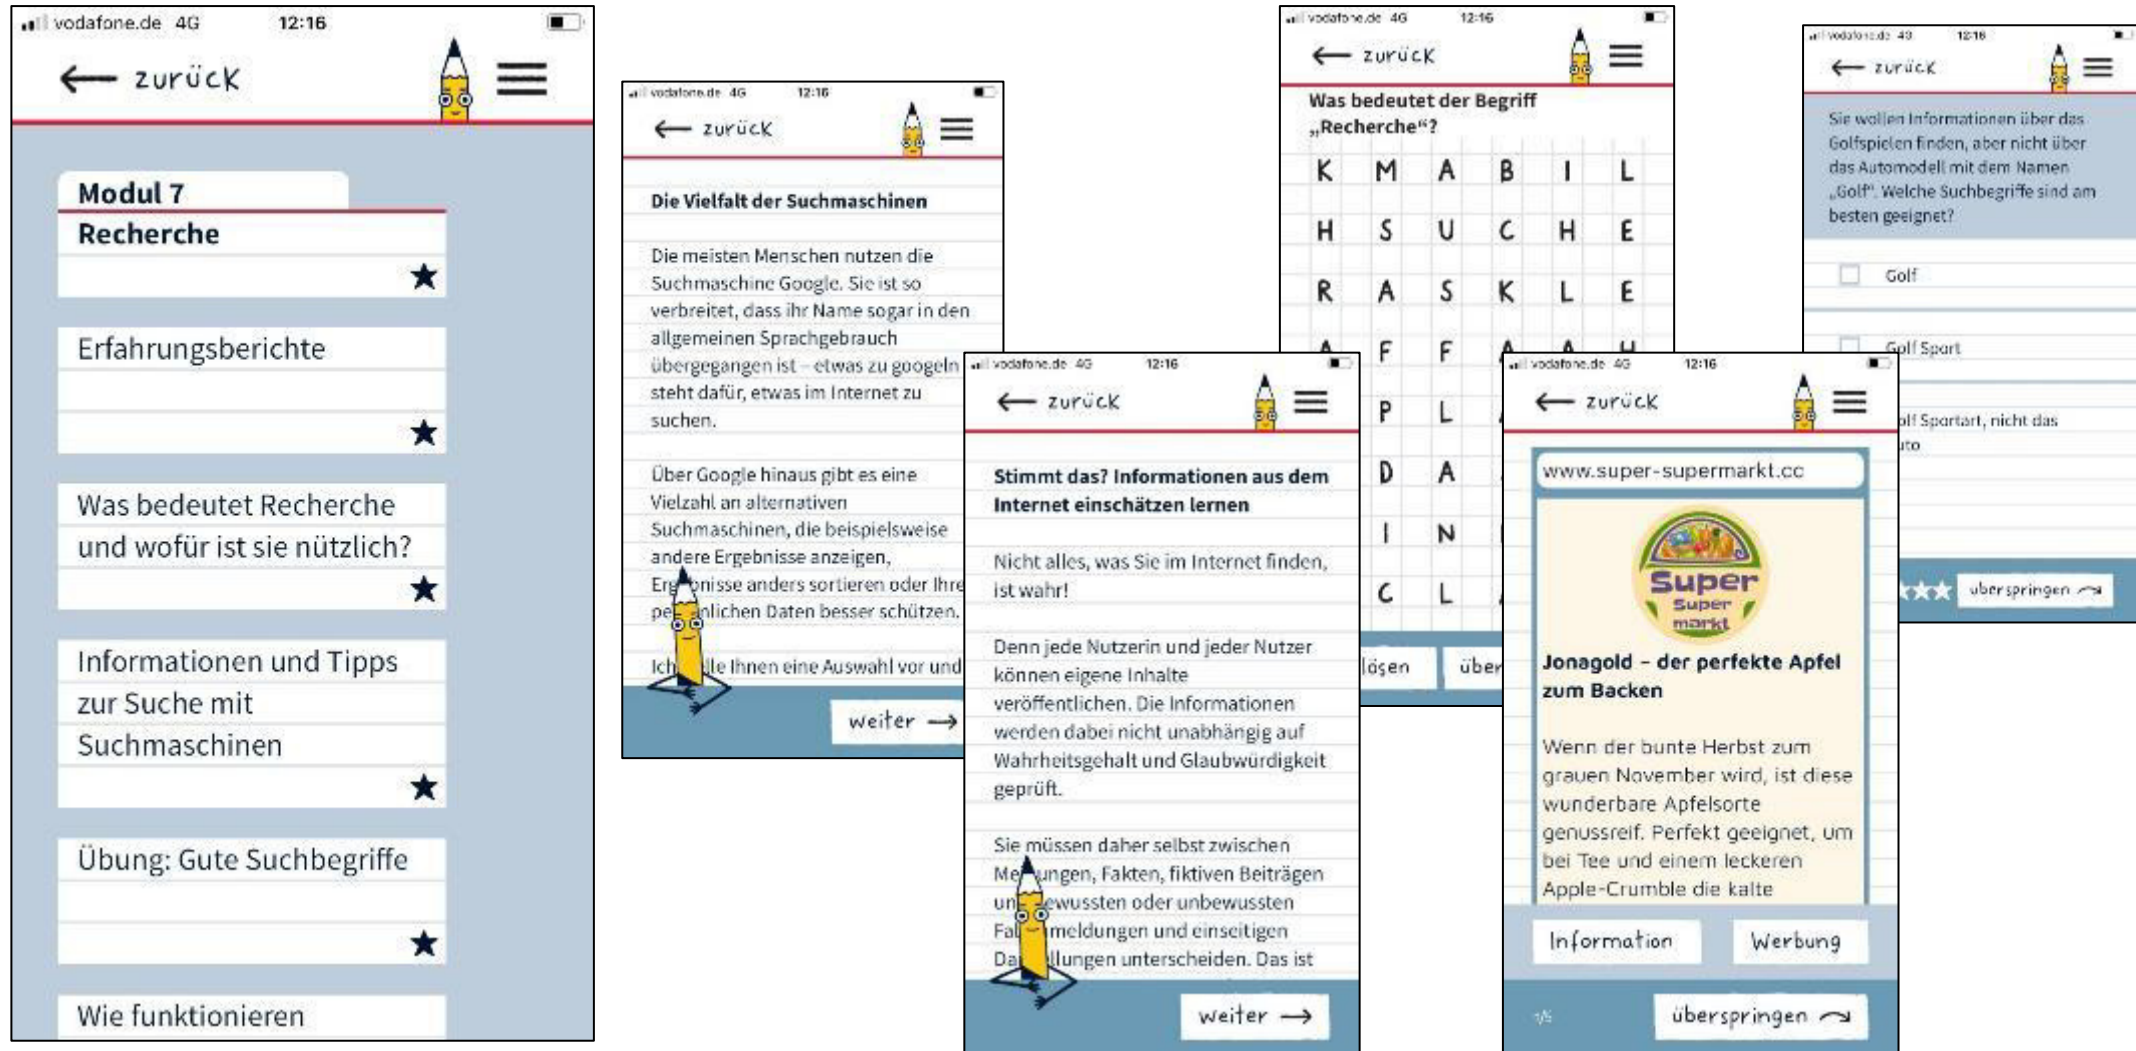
vodafone.de 4G 12:16

← zurück

Modul 7
Recherche
★

Erfahrungsberichte
★

Was bedeutet Recherche und wofür ist sie nützlich?
★

Informationen und Tipps zur Suche mit Suchmaschinen
★

Übung: Gute Suchbegriffe
★

Wie funktionieren

vodafone.de 4G 12:16

← zurück

Die Vielfalt der Suchmaschinen

Die meisten Menschen nutzen die Suchmaschine Google. Sie ist so verbreitet, dass ihr Name sogar in den allgemeinen Sprachgebrauch übergegangen ist – etwas zu googeln steht dafür, etwas im Internet zu suchen.

Über Google hinaus gibt es eine Vielzahl an alternativen Suchmaschinen, die beispielsweise andere Ergebnisse anzeigen, Er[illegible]nisse anders sortieren oder Ihre pe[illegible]nlichen Daten besser schützen.

Ich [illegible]lle Ihnen eine Auswahl vor und

weiter →

vodafone.de 4G 12:16

← zurück

Was bedeutet der Begriff „Recherche"?

| K | M | A | B | I | L |
|---|---|---|---|---|---|
| H | S | U | C | H | E |
| R | A | S | K | L | E |
| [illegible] | F | F | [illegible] | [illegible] | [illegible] |
| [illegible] | P | L | | | |
| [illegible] | D | A | | | |
| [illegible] | I | N | | | |
| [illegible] | C | L | | | |

lösen über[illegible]

vodafone.de 4G 12:16

← zurück

Stimmt das? Informationen aus dem Internet einschätzen lernen

Nicht alles, was Sie im Internet finden, ist wahr!

Denn jede Nutzerin und jeder Nutzer können eigene Inhalte veröffentlichen. Die Informationen werden dabei nicht unabhängig auf Wahrheitsgehalt und Glaubwürdigkeit geprüft.

Sie müssen daher selbst zwischen Me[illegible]ungen, Fakten, fiktiven Beiträgen un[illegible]ewussten oder unbewussten Fal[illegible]meldungen und einseitigen Da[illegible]llungen unterscheiden. Das ist

weiter →

vodafone.de 4G 12:16

← zurück

Sie wollen Informationen über das Golfspielen finden, aber nicht über das Automodell mit dem Namen „Golf". Welche Suchbegriffe sind am besten geeignet?

Golf

Golf Sport

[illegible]olf Sportart, nicht das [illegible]uto

★★★ überspringen

vodafone.de 4G 12:16

← zurück

www.super-supermarkt.cc

Super Super markt

Jonagold – der perfekte Apfel zum Backen

Wenn der bunte Herbst zum grauen November wird, ist diese wunderbare Apfelsorte genussreif. Perfekt geeignet, um bei Tee und einem leckeren Apple-Crumble die kalte

Information Werbung

überspringen